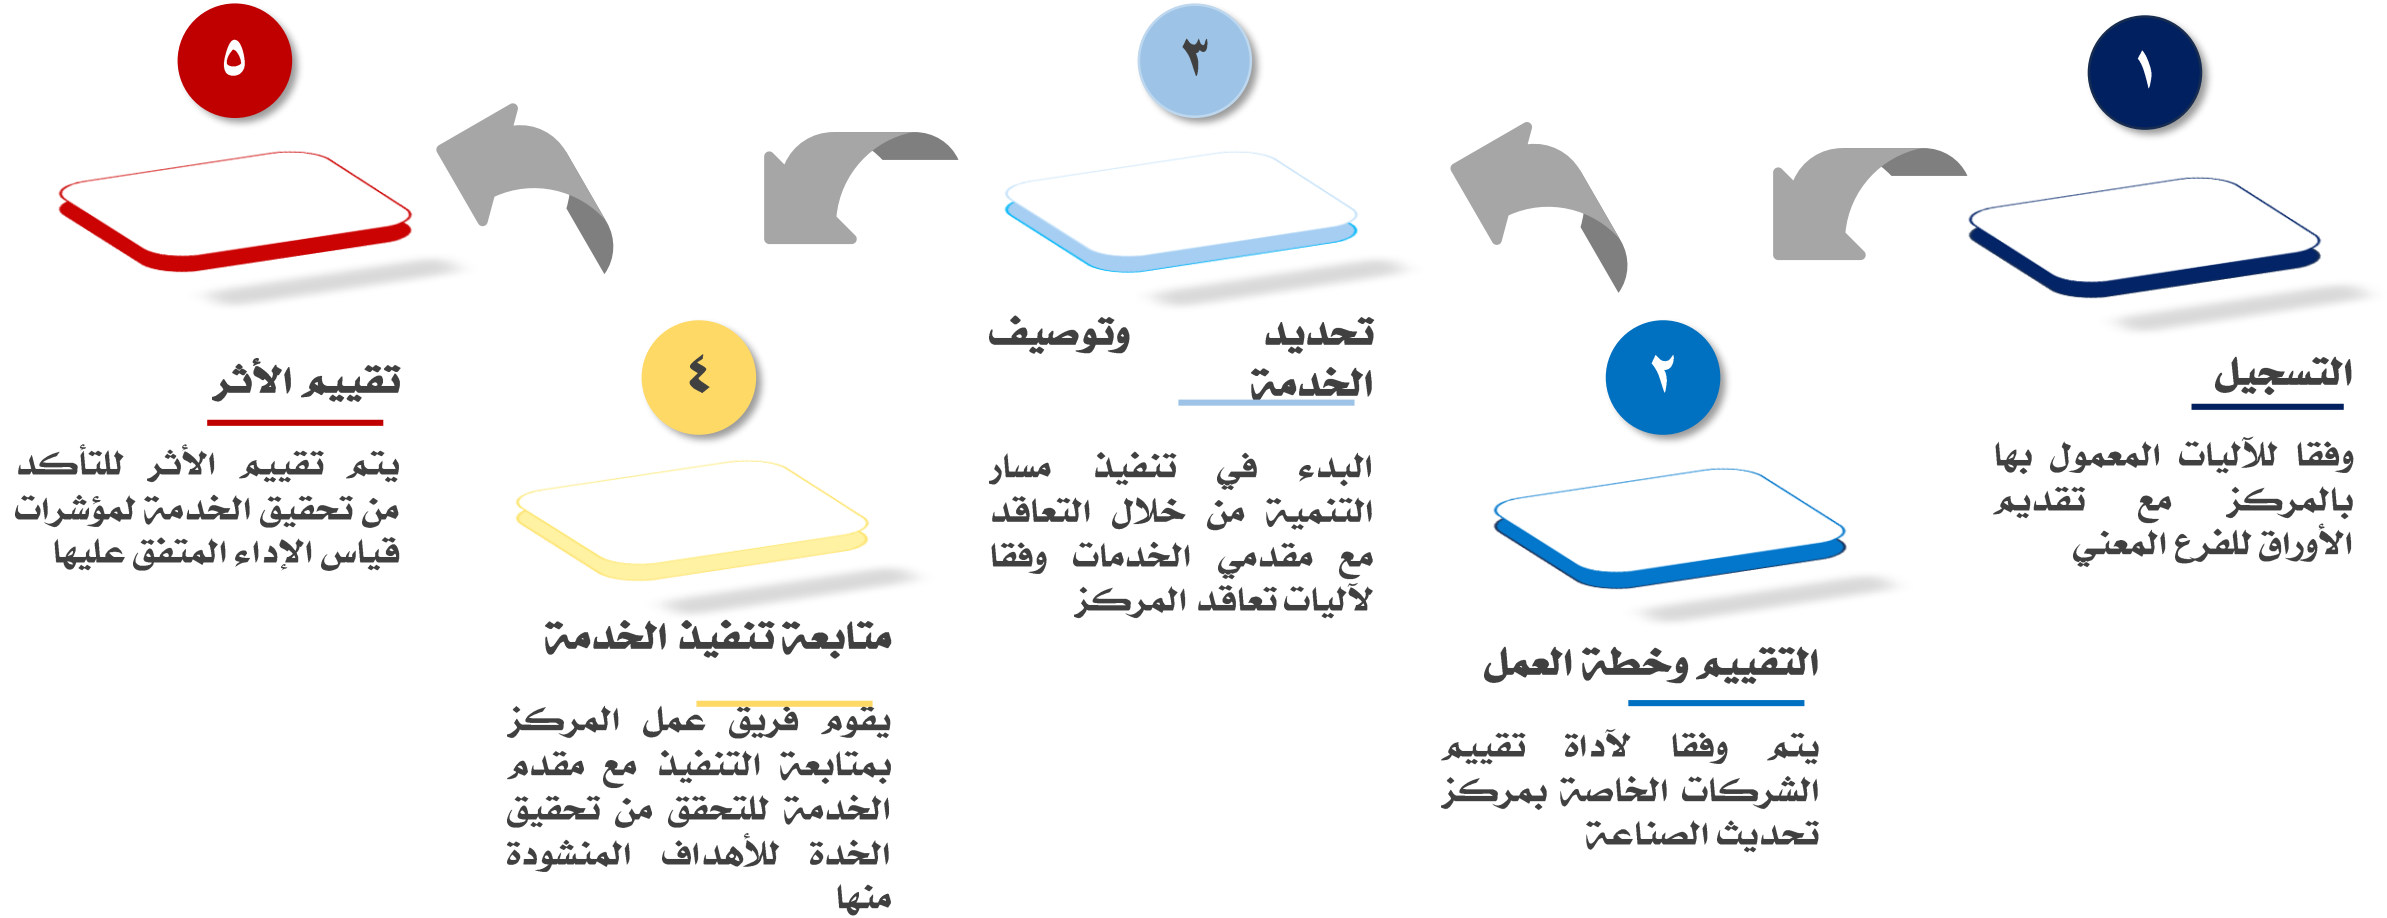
١

التسجيل

وفقا للآليات المعمول بها بالمركز مع تقديم الأوراق للفرع المعني

٢

التقييم وخطة العمل

يتم وفقا لآداة تقييم الشركات الخاصة بمركز تحديث الصناعة

٣

تحديد وتوصيف الخدمة

البدء في تنفيذ مسار التنمية من خلال التعاقد مع مقدمي الخدمات وفقا لآليات تعاقد المركز

٤

متابعة تنفيذ الخدمة

يقوم فريق عمل المركز بمتابعة التنفيذ مع مقدم الخدمة للتحقق من تحقيق الخدة للأهداف المنشودة منها

٥

تقييم الأثر

يتم تقييم الأثر للتأكد من تحقيق الخدمة لمؤشرات قياس الإداء المتفق عليها